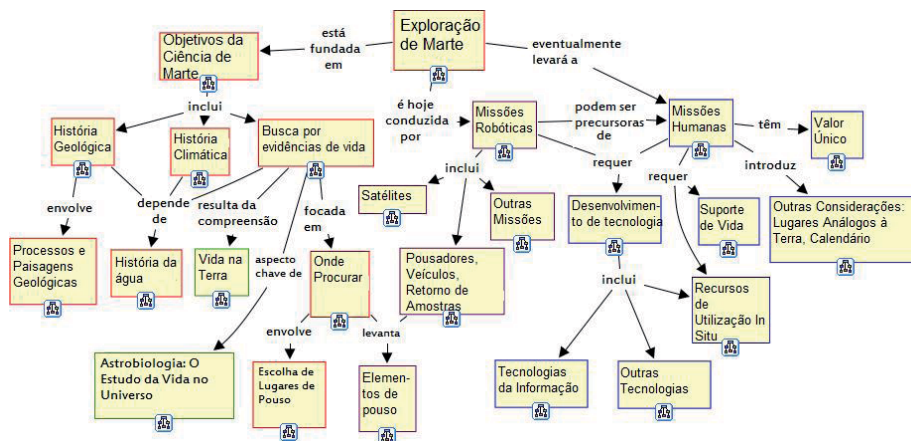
Exploração de Marte

está fundada em

Objetivos da Ciência de Marte

eventualmente levará a

é hoje conduzida por

Missões Robóticas

podem ser precursoras de

Missões Humanas

têm

Valor Único

inclui

História Geológica

História Climática

Busca por evidências de vida

envolve

depende de

resulta da compreensão

focada em

Processos e Paisagens Geológicas

História da água

Vida na Terra

aspecto chave de

Onde Procurar

inclui

Satélites

Outras Missões

Pousadores, Veículos, Retorno de Amostras

requer

Desenvolvimento de tecnologia

requer

Suporte de Vida

introduz

Outras Considerações: Lugares Análogos à Terra, Calendário

inclui

Recursos de Utilização In Situ

envolve

levanta

Astrobiologia: O Estudo da Vida no Universo

Escolha de Lugares de Pouso

Elementos de pouso

Tecnologias da Informação

Outras Tecnologias